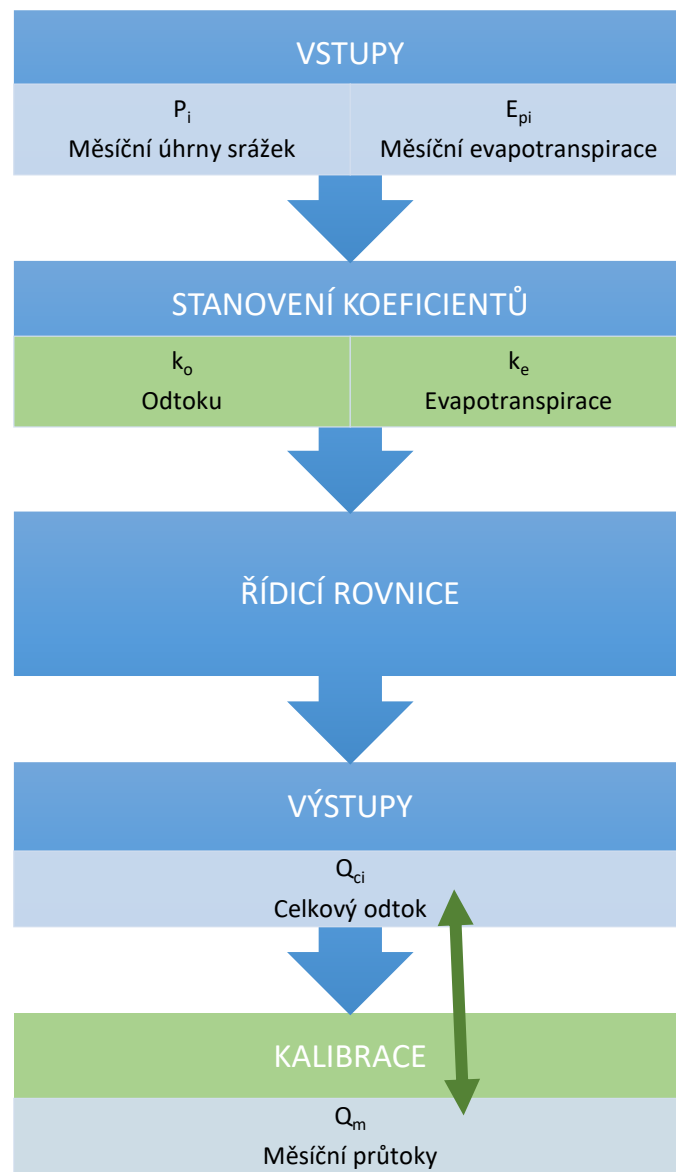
VSTUPY

$P_i$
Měsíční úhrny srážek

$E_{pi}$
Měsíční evapotranspirace

STANOVENÍ KOEFICIENTŮ

$k_o$
Odtoku

$k_e$
Evapotranspirace

ŘÍDICÍ ROVNICE

VÝSTUPY

$Q_{ci}$
Celkový odtok

KALIBRACE

$Q_m$
Měsíční průtoky